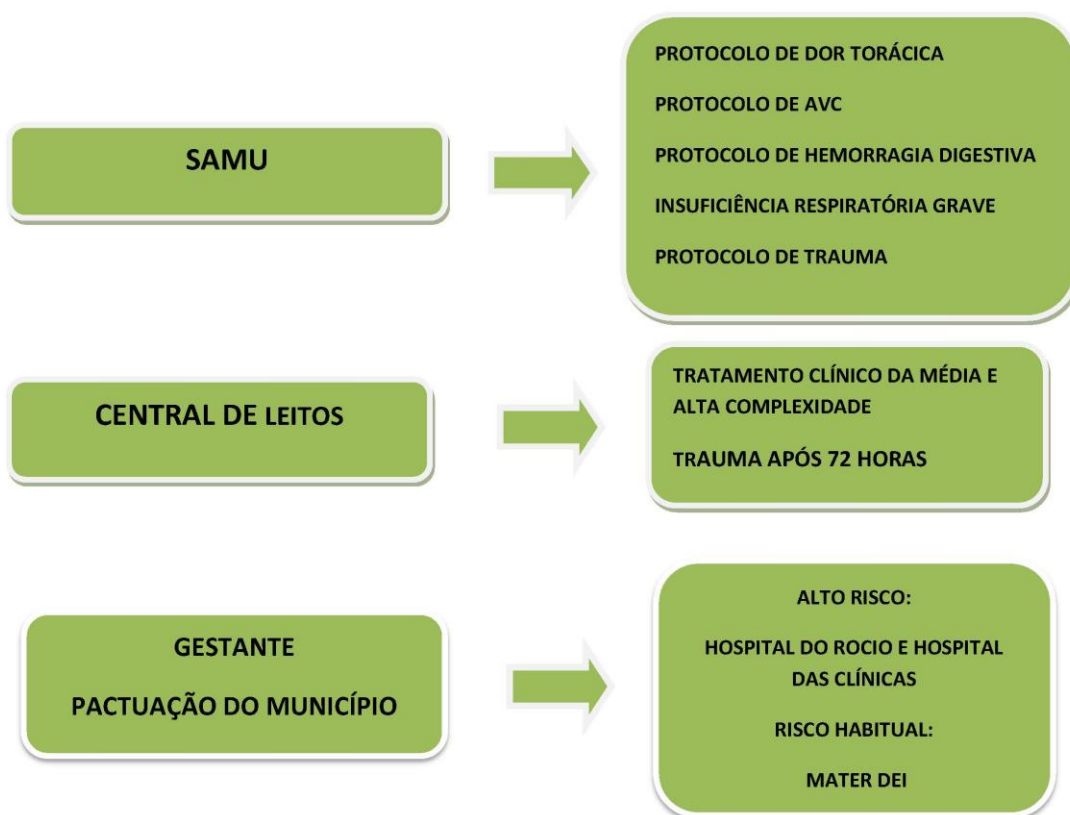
SAMU

PROTOCOLO DE DOR TORÁCICA

PROTOCOLO DE AVC

PROTOCOLO DE HEMORRAGIA DIGESTIVA

INSUFICIÊNCIA RESPIRATÓRIA GRAVE

PROTOCOLO DE TRAUMA

CENTRAL DE LEITOS

TRATAMENTO CLÍNICO DA MÉDIA E ALTA COMPLEXIDADE

TRAUMA APÓS 72 HORAS

GESTANTE

PACTUAÇÃO DO MUNICÍPIO

ALTO RISCO:

HOSPITAL DO ROCIO E HOSPITAL DAS CLÍNICAS

RISCO HABITUAL:

MATER DEI